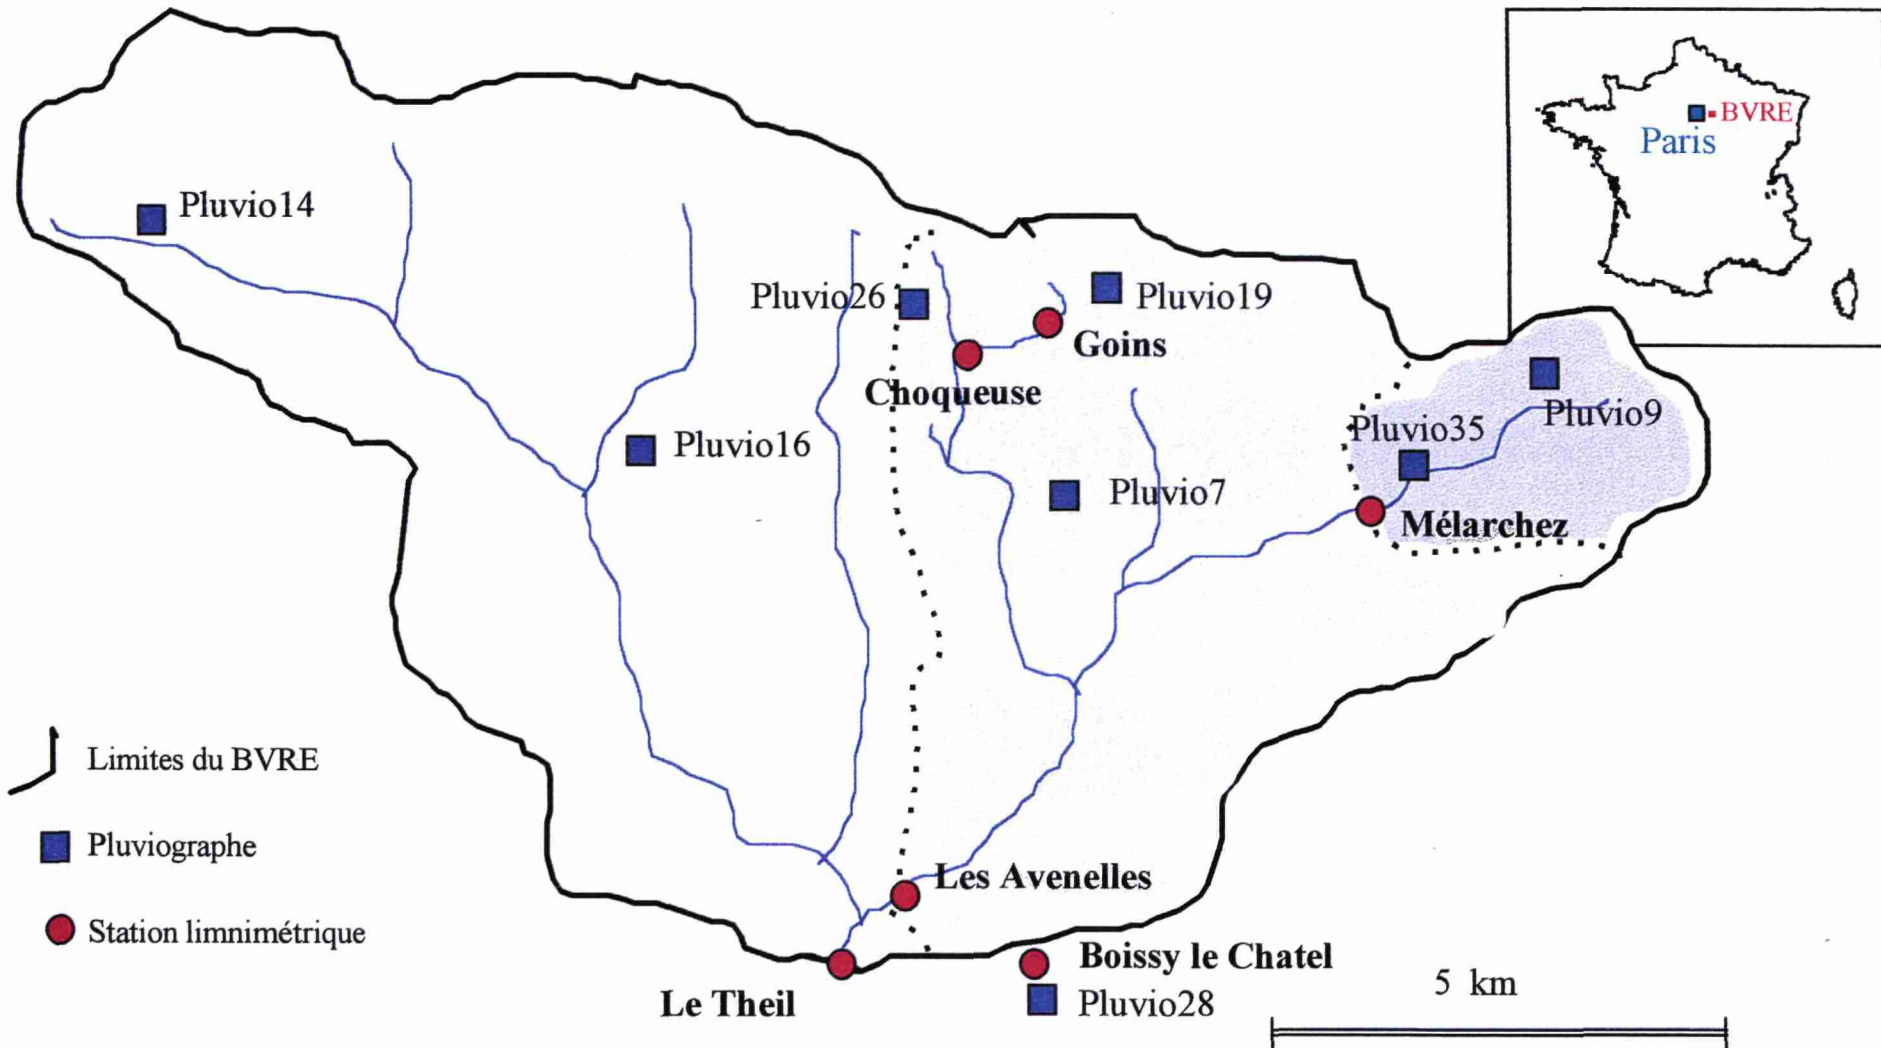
BVRE
Paris

Pluvio14
Pluvio26
Pluvio19
Goins
Choqueuse
Pluvio16
Pluvio35
Pluvio9
Pluvio7
Mélarchez
Les Avenelles
Boissy le Chatel
Le Theil
Pluvio28
5 km

Limites du BVRE
Pluviographe
Station limnimétrique